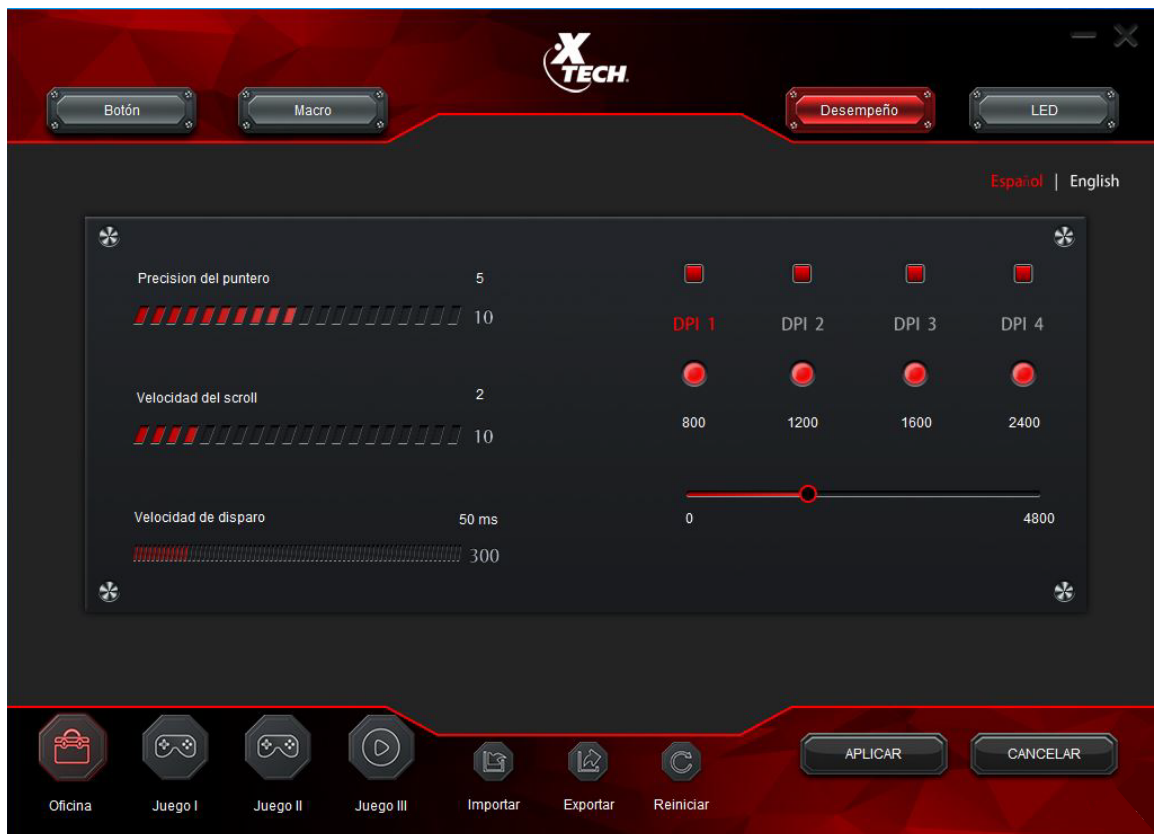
XTECH

Botón
Macro
Desempeño
LED

Español | English

Precision del puntero
5
10

Velocidad del scroll
2
10

Velocidad de disparo
50 ms
300

DPI 1
DPI 2
DPI 3
DPI 4

800
1200
1600
2400

0
4800

Oficina
Juego I
Juego II
Juego III
Importar
Exportar
Reiniciar
APLICAR
CANCELAR